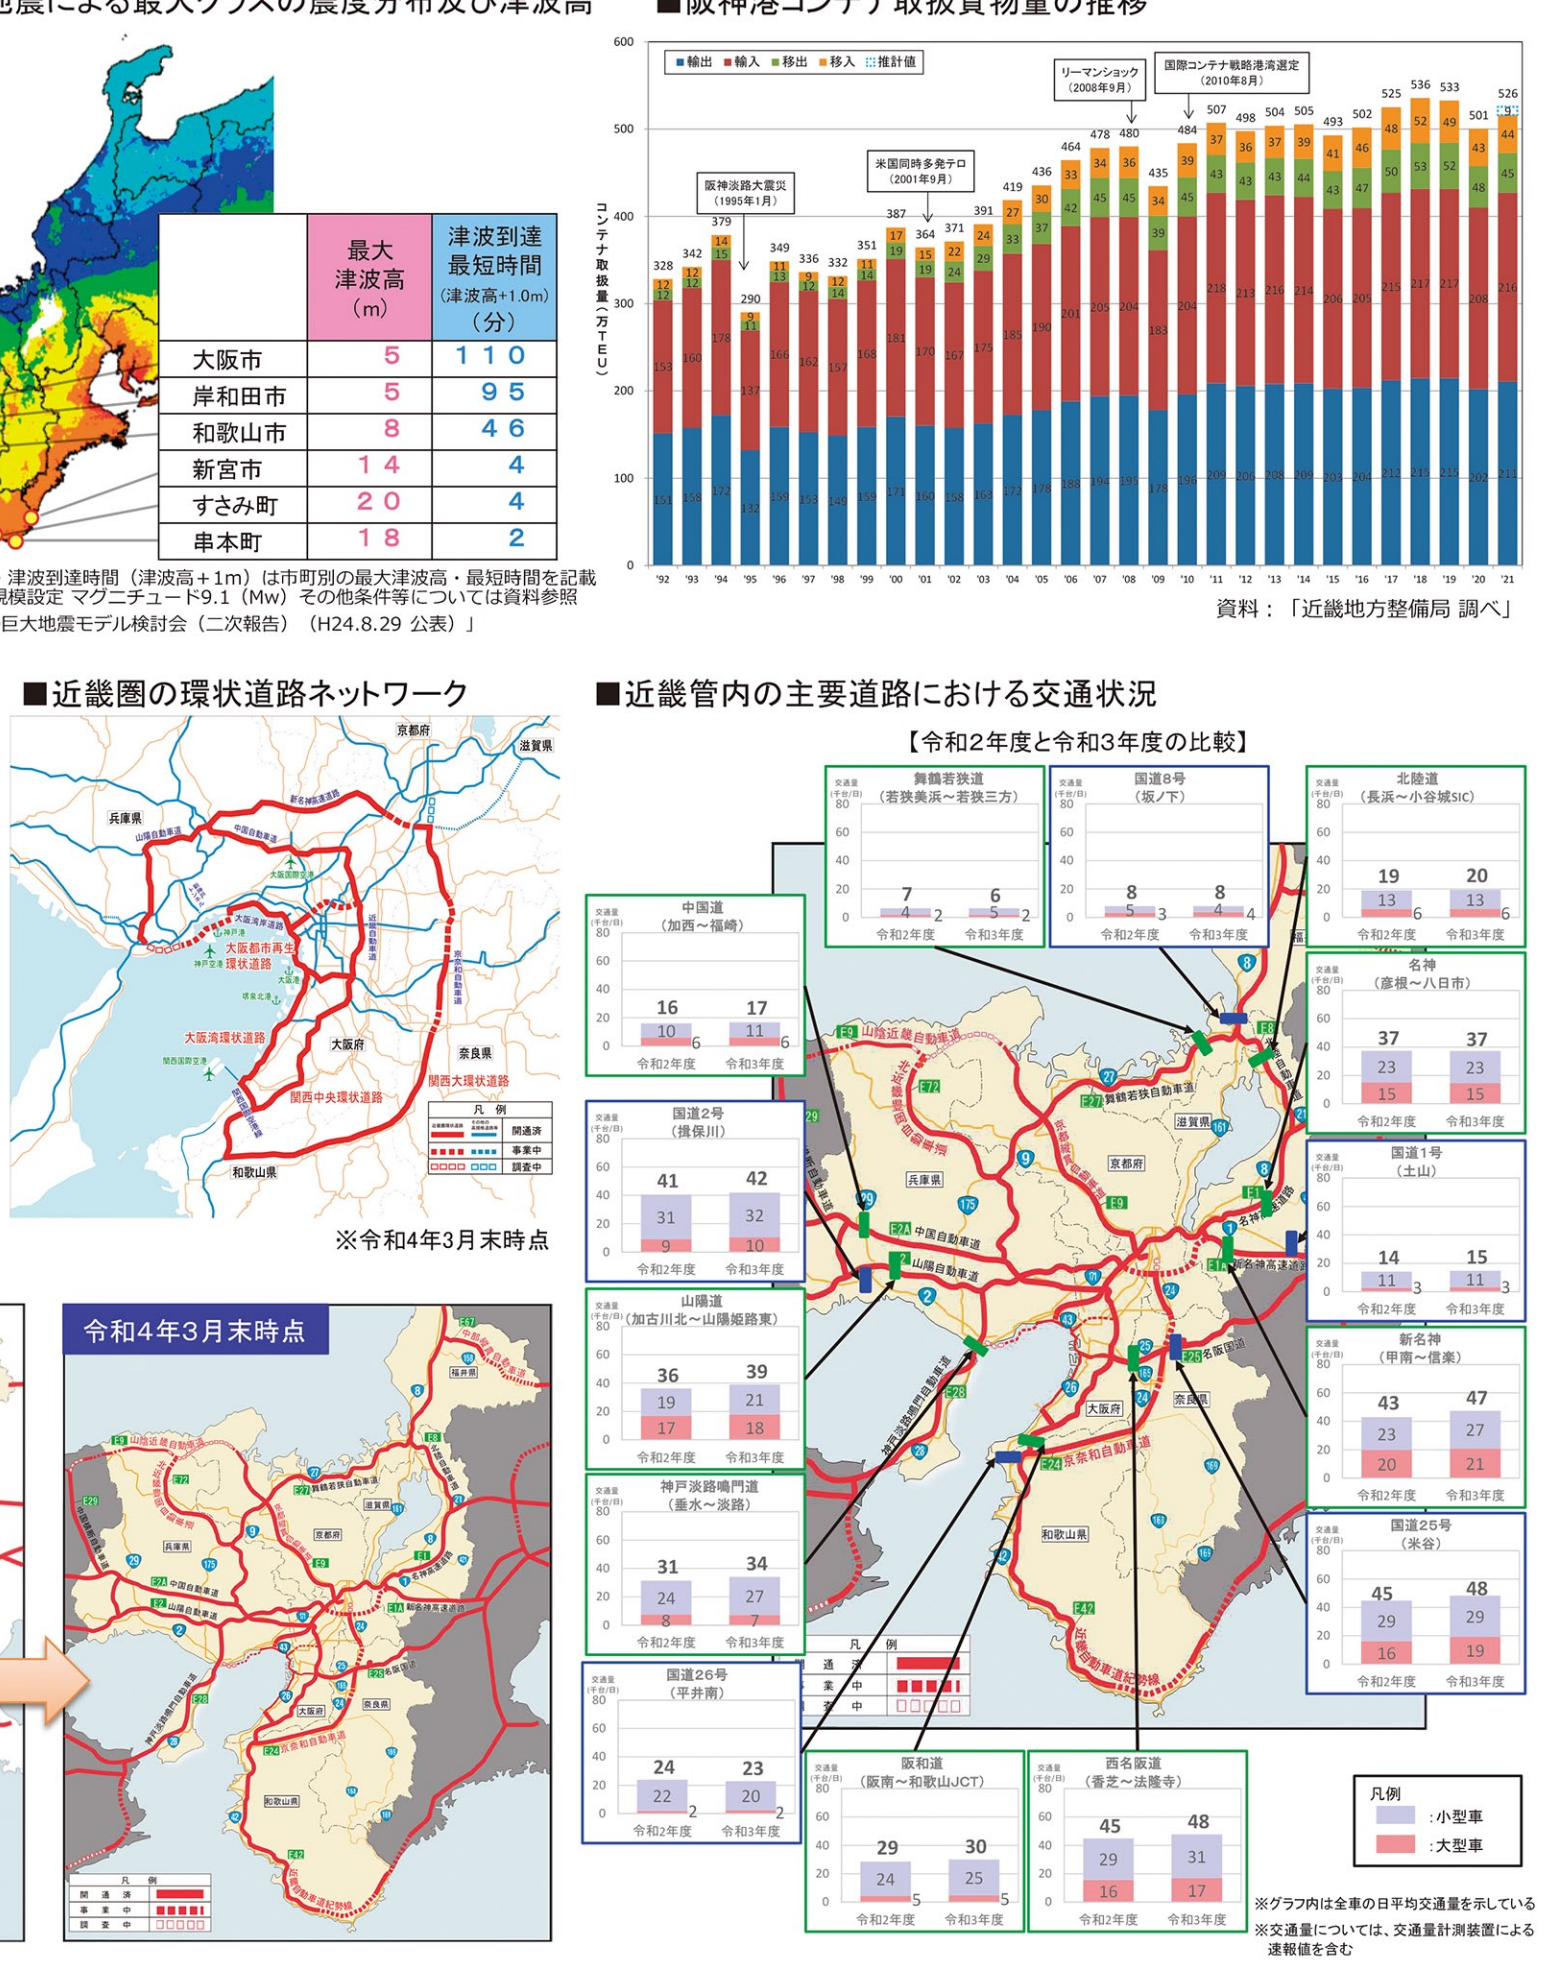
地震による最大クラスの震度分布及び津波高

|  | 最大津波高（m） | 津波到達最短時間（津波高+1.0m）（分） |
|---|---|---|
| 大阪市 | 5 | 110 |
| 岸和田市 | 5 | 95 |
| 和歌山市 | 8 | 46 |
| 新宮市 | 14 | 4 |
| すさみ町 | 20 | 4 |
| 串本町 | 18 | 2 |

津波到達時間（津波高＋1m）は市町別の最大津波高・最短時間を記載
規模設定 マグニチュード9.1（Mw）その他条件等については資料参照
巨大地震モデル検討会（二次報告）（H24.8.29 公表）」

■阪神港コンテナ取扱貨物量の推移

輸出 輸入 移出 移入 推計値

コンテナ取扱量（万TEU）

阪神淡路大震災（1995年1月）
米国同時多発テロ（2001年9月）
リーマンショック（2008年9月）
国際コンテナ戦略港湾選定（2010年8月）

| 年 | 合計 | 輸出 | 輸入 | 移出 | 移入 |
|---|---|---|---|---|---|
| '92 | 328 | 151 | 153 | 12 | 12 |
| '93 | 342 | 158 | 160 | 12 | 12 |
| '94 | 379 | 172 | 178 | 15 | 14 |
| '95 | 290 | 132 | 137 | 11 | 9 |
| '96 | 349 | 159 | 166 | 13 | 11 |
| '97 | 336 | 153 | 162 | 12 | 9 |
| '98 | 332 | 149 | 157 | 14 | 12 |
| '99 | 351 | 159 | 168 | 14 | 11 |
| '00 | 387 | 171 | 181 | 19 | 17 |
| '01 | 364 | 160 | 170 | 19 | 15 |
| '02 | 371 | 158 | 167 | 24 | 22 |
| '03 | 391 | 163 | 175 | 29 | 24 |
| '04 | 419 | 172 | 185 | 33 | 27 |
| '05 | 436 | 178 | 190 | 37 | 30 |
| '06 | 464 | 188 | 201 | 42 | 33 |
| '07 | 478 | 194 | 205 | 45 | 34 |
| '08 | 480 | 195 | 204 | 45 | 36 |
| '09 | 435 | 178 | 183 | 39 | 34 |
| '10 | 484 | 196 | 204 | 45 | 39 |
| '11 | 507 | 209 | 218 | 43 | 37 |
| '12 | 498 | 206 | 213 | 43 | 36 |
| '13 | 504 | 208 | 216 | 43 | 37 |
| '14 | 505 | 209 | 214 | 44 | 39 |
| '15 | 493 | 203 | 206 | 43 | 41 |
| '16 | 502 | 204 | 205 | 47 | 46 |
| '17 | 525 | 212 | 215 | 50 | 48 |
| '18 | 536 | 215 | 217 | 53 | 52 |
| '19 | 533 | 215 | 217 | 52 | 49 |
| '20 | 501 | 202 | 208 | 48 | 43 |
| '21 | 526 | 211 | 216 | 45 | 44 |

資料：「近畿地方整備局 調べ」

■近畿圏の環状道路ネットワーク

京都府 滋賀県 兵庫県 新名神高速道路 山陽自動車道 中国自動車道 大阪国際空港 大阪湾岸道路 神戸港 大阪都市再生環状道路 神戸空港 大阪港 堺泉北港 近畿自動車道 京奈和自動車道 大阪湾環状道路 関西国際空港 大阪府 奈良県 関西大環状道路 関西中央環状道路 和歌山県
凡例 開通済 事業中 調査中

※令和4年3月末時点

令和4年3月末時点

■近畿管内の主要道路における交通状況

【令和2年度と令和3年度の比較】

交通量（千台/日）

舞鶴若狭道（若狭美浜～若狭三方） 令和2年度 7（4, 2） 令和3年度 6（5, 2）
国道8号（坂ノ下） 令和2年度 8（5, 3） 令和3年度 8（4, 4）
北陸道（長浜～小谷城SIC） 令和2年度 19（13, 6） 令和3年度 20（13, 6）
中国道（加西～福崎） 令和2年度 16（10, 6） 令和3年度 17（11, 6）
名神（彦根～八日市） 令和2年度 37（23, 15） 令和3年度 37（23, 15）
国道2号（摂保川） 令和2年度 41（31, 9） 令和3年度 42（32, 10）
国道1号（土山） 令和2年度 14（11, 3） 令和3年度 15（11, 3）
山陽道（加古川北～山陽姫路東） 令和2年度 36（19, 17） 令和3年度 39（21, 18）
新名神（甲南～信楽） 令和2年度 43（23, 20） 令和3年度 47（27, 21）
神戸淡路鳴門道（垂水～淡路） 令和2年度 31（24, 8） 令和3年度 34（27, 7）
国道25号（米谷） 令和2年度 45（29, 16） 令和3年度 48（29, 19）
国道26号（平井南） 令和2年度 24（22, 2） 令和3年度 23（20, 2）
阪和道（阪南～和歌山JCT） 令和2年度 29（24, 5） 令和3年度 30（25, 5）
西名阪道（香芝～法隆寺） 令和2年度 45（29, 16） 令和3年度 48（31, 17）

山陰近畿自動車道 舞鶴若狭自動車道 京都縦貫自動車道 北近畿豊岡自動車道 中国自動車道 山陽自動車道 新名神高速道路 名神高速道路 名阪国道 京奈和自動車道 近畿自動車道紀勢線 神戸淡路鳴門自動車道 兵庫県 京都府 滋賀県 大阪府 奈良県 和歌山県
凡例 開通済 事業中 調査中

凡例 ：小型車 ：大型車
※グラフ内は全車の日平均交通量を示している
※交通量については、交通量計測装置による速報値を含む